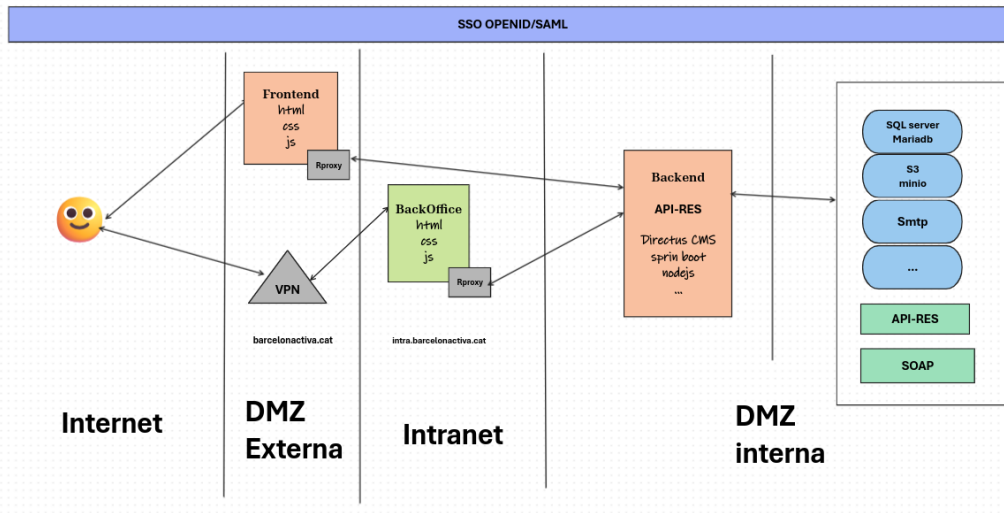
SSO OPENID/SAML

Frontend
html
css
js

Rproxy

BackOffice
html
css
js

Rproxy

VPN

barcelonactiva.cat

intra.barcelonactiva.cat

Backend

API-RES

Directus CMS
sprin boot
nodejs
...

SQL server
Mariadb

S3
minio

Smtp

...

API-RES

SOAP

Internet

DMZ
Externa

Intranet

DMZ
interna